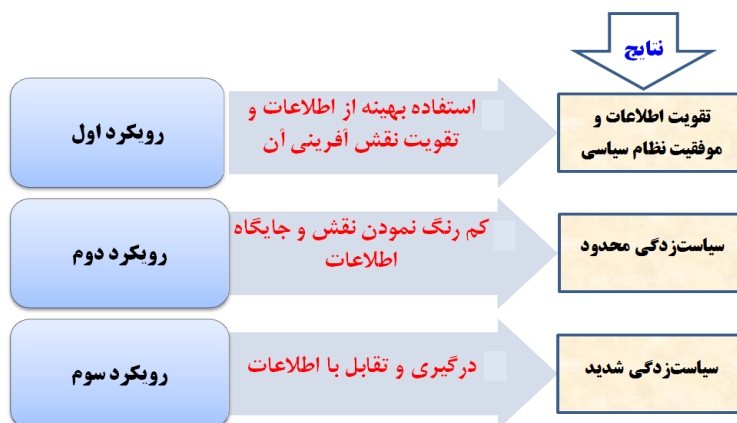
نتایج

تقویت اطلاعات و موفقیت نظام سیاسی

استفاده بهینه از اطلاعات و تقویت نقش آفرینی آن

رویکرد اول

سیاست‌زدگی محدود

کم رنگ نمودن نقش و جایگاه اطلاعات

رویکرد دوم

سیاست‌زدگی شدید

درگیری و تقابل با اطلاعات

رویکرد سوم